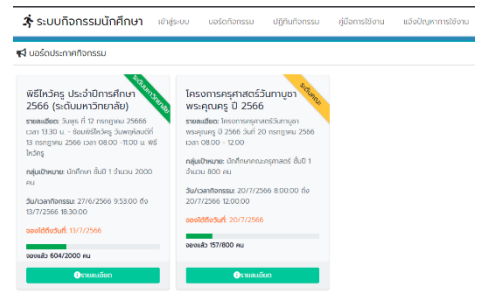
ระบบกิจกรรมนักศึกษา | เข้าสู่ระบบ | บอร์ดกิจกรรม | ปฏิทินกิจกรรม | คู่มือการใช้งาน | แจ้งปัญหาการใช้งาน

บอร์ดประกาศกิจกรรม

ระดับมหาวิทยาลัย

พิธีไหว้ครู ประจำปีการศึกษา 2566 (ระดับมหาวิทยาลัย)

รายละเอียด: วันพุธ ที่ 12 กรกฎาคม 25666 เวลา 13.30 น. - ซ้อมพิธีไหว้ครู วันพฤหัสบดีที่ 13 กรกฎาคม 2566 เวลา 08.00 - 11.00 น. พิธีไหว้ครู

กลุ่มเป้าหมาย: นักศึกษา ชั้นปี 1 จำนวน 2000 คน

วัน/เวลากิจกรรม: 27/6/2566 9:53:00 ถึง 13/7/2566 18:30:00

จองได้ถึงวันที่: 13/7/2566

จองแล้ว 604/2000 คน

รายละเอียด

ระดับคณะ

โครงการครุศาสตร์วันทาบูชาพระคุณครู ปี 2566

รายละเอียด: โครงการครุศาสตร์วันทาบูชาพระคุณครู ปี 2566 วันที่ 20 กรกฎาคม 2566 เวลา 08.00 - 12.00

กลุ่มเป้าหมาย: นักศึกษาคณะครุศาสตร์ ชั้นปี 1 จำนวน 800 คน

วัน/เวลากิจกรรม: 20/7/2566 8:00:00 ถึง 20/7/2566 12:00:00

จองได้ถึงวันที่: 20/7/2566

จองแล้ว 157/800 คน

รายละเอียด